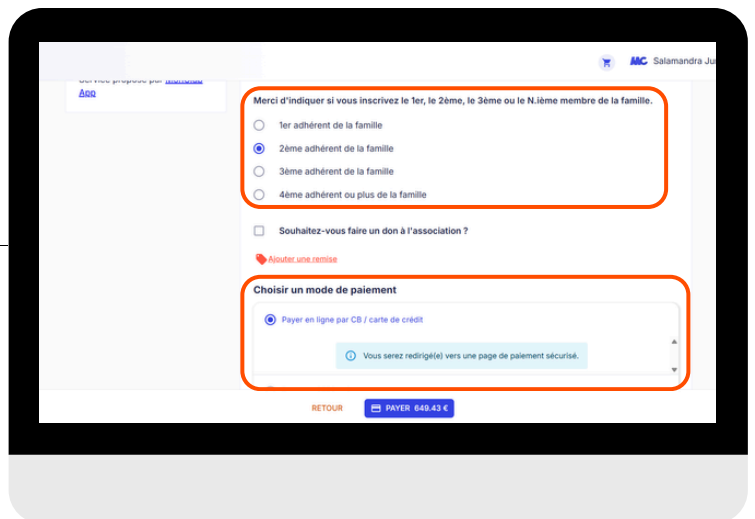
Service proposé par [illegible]
App

MC Salamandra Ju

Merci d'indiquer si vous inscrivez le 1er, le 2ème, le 3ème ou le N.ième membre de la famille.

1er adhérent de la famille

2ème adhérent de la famille

3ème adhérent de la famille

4ème adhérent ou plus de la famille

Souhaitez-vous faire un don à l'association ?

Ajouter une remise

Choisir un mode de paiement

Payer en ligne par CB / carte de crédit

Vous serez redirigé(e) vers une page de paiement sécurisé.

RETOUR

PAYER 649.43 €